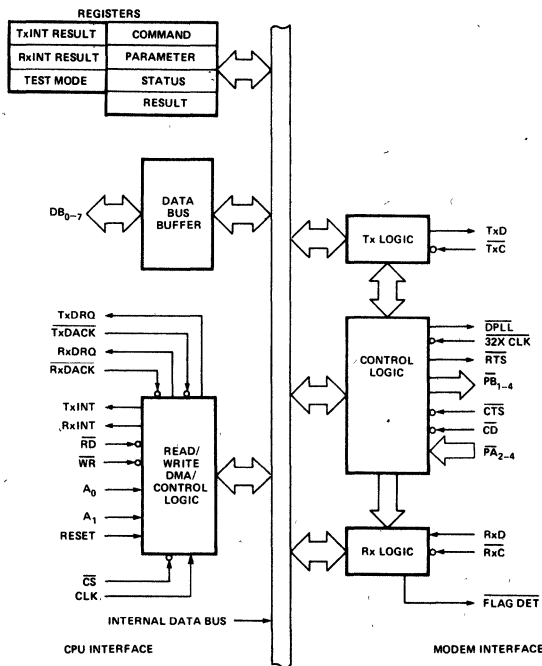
REGISTERS

| TxINT RESULT | COMMAND |
|---|---|
| RxINT RESULT | PARAMETER |
| TEST MODE | STATUS |
| | RESULT |

$DB_{0-7}$

DATA BUS BUFFER

Tx LOGIC

TxD

$\overline{TxC}$

TxDRQ

$\overline{TxDACK}$

RxDRQ

$\overline{RxDACK}$

CONTROL LOGIC

$\overline{DPLL}$

$\overline{32X\ CLK}$

$\overline{RTS}$

$\overline{PB}_{1-4}$

$\overline{CTS}$

$\overline{CD}$

$\overline{PA}_{2-4}$

TxINT

RxINT

$\overline{RD}$

$\overline{WR}$

READ/ WRITE DMA/ CONTROL LOGIC

$A_0$

$A_1$

RESET

$\overline{CS}$

CLK

Rx LOGIC

RxD

$\overline{RxC}$

$\overline{FLAG\ DET}$

INTERNAL DATA BUS

CPU INTERFACE

MODEM INTERFACE